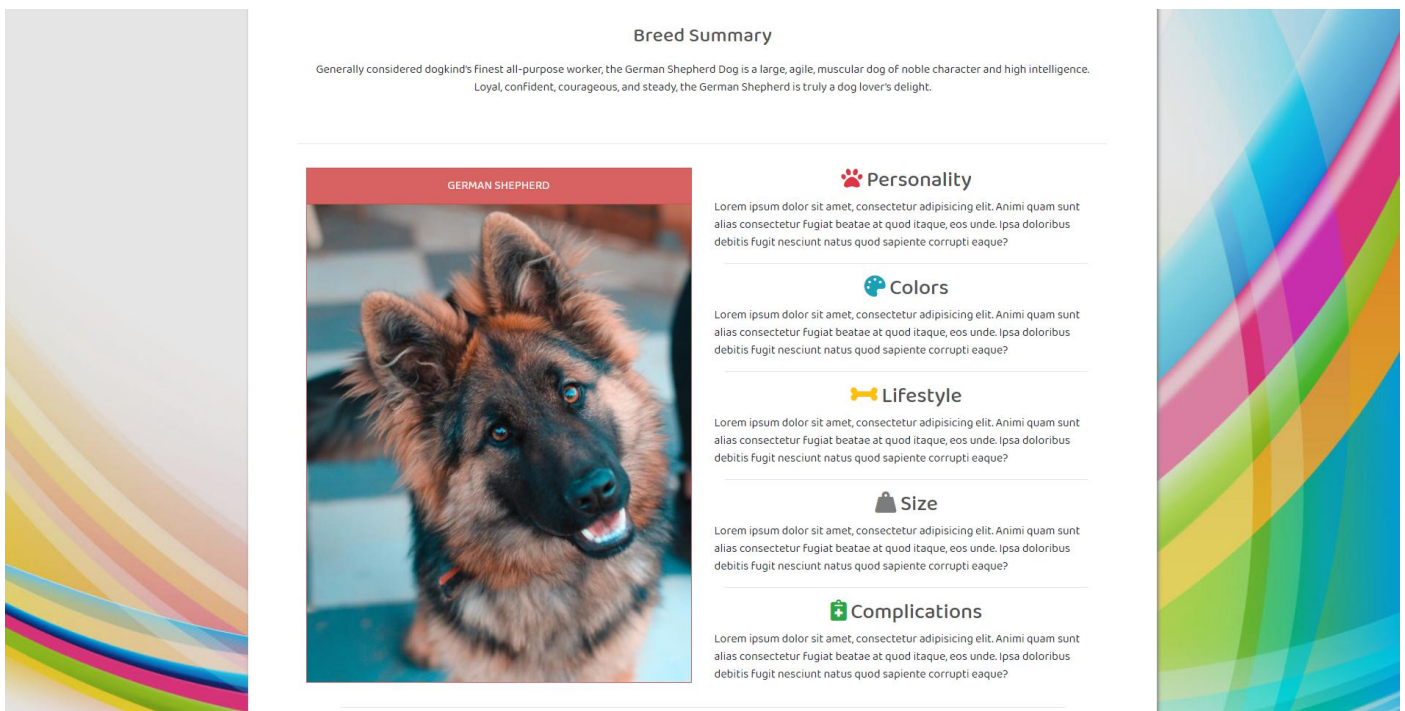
Breed Summary

Generally considered dogkind's finest all-purpose worker, the German Shepherd Dog is a large, agile, muscular dog of noble character and high intelligence. Loyal, confident, courageous, and steady, the German Shepherd is truly a dog lover's delight.

GERMAN SHEPHERD

Personality

Lorem ipsum dolor sit amet, consectetur adipisicing elit. Animi quam sunt alias consectetur fugiat beatae at quod itaque, eos unde. Ipsa doloribus debitis fugit nesciunt natus quod sapiente corrupti eaque?

Colors

Lorem ipsum dolor sit amet, consectetur adipisicing elit. Animi quam sunt alias consectetur fugiat beatae at quod itaque, eos unde. Ipsa doloribus debitis fugit nesciunt natus quod sapiente corrupti eaque?

Lifestyle

Lorem ipsum dolor sit amet, consectetur adipisicing elit. Animi quam sunt alias consectetur fugiat beatae at quod itaque, eos unde. Ipsa doloribus debitis fugit nesciunt natus quod sapiente corrupti eaque?

Size

Lorem ipsum dolor sit amet, consectetur adipisicing elit. Animi quam sunt alias consectetur fugiat beatae at quod itaque, eos unde. Ipsa doloribus debitis fugit nesciunt natus quod sapiente corrupti eaque?

Complications

Lorem ipsum dolor sit amet, consectetur adipisicing elit. Animi quam sunt alias consectetur fugiat beatae at quod itaque, eos unde. Ipsa doloribus debitis fugit nesciunt natus quod sapiente corrupti eaque?